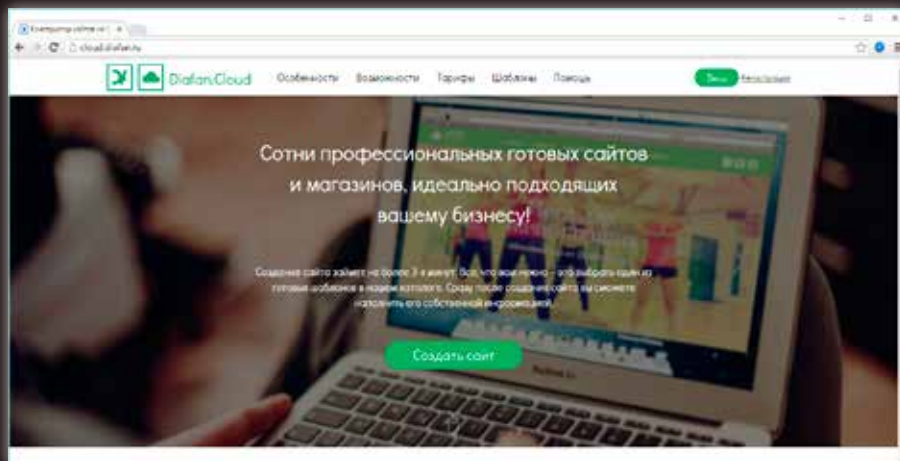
Конструктор сайтов от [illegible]

cloud.diafan.ru

Diafan.Cloud

Особенности

Возможности

Тарифы

Шаблоны

Помощь

Вход

Регистрация

Сотни профессиональных готовых сайтов и магазинов, идеально подходящих вашему бизнесу!

Создание сайта займет не более 3-х минут. Все, что вам нужно – это выбрать один из готовых шаблонов в нашем каталоге. Сразу после создания сайта вы сможете наполнить его собственной информацией.

Создать сайт

MacBook Air